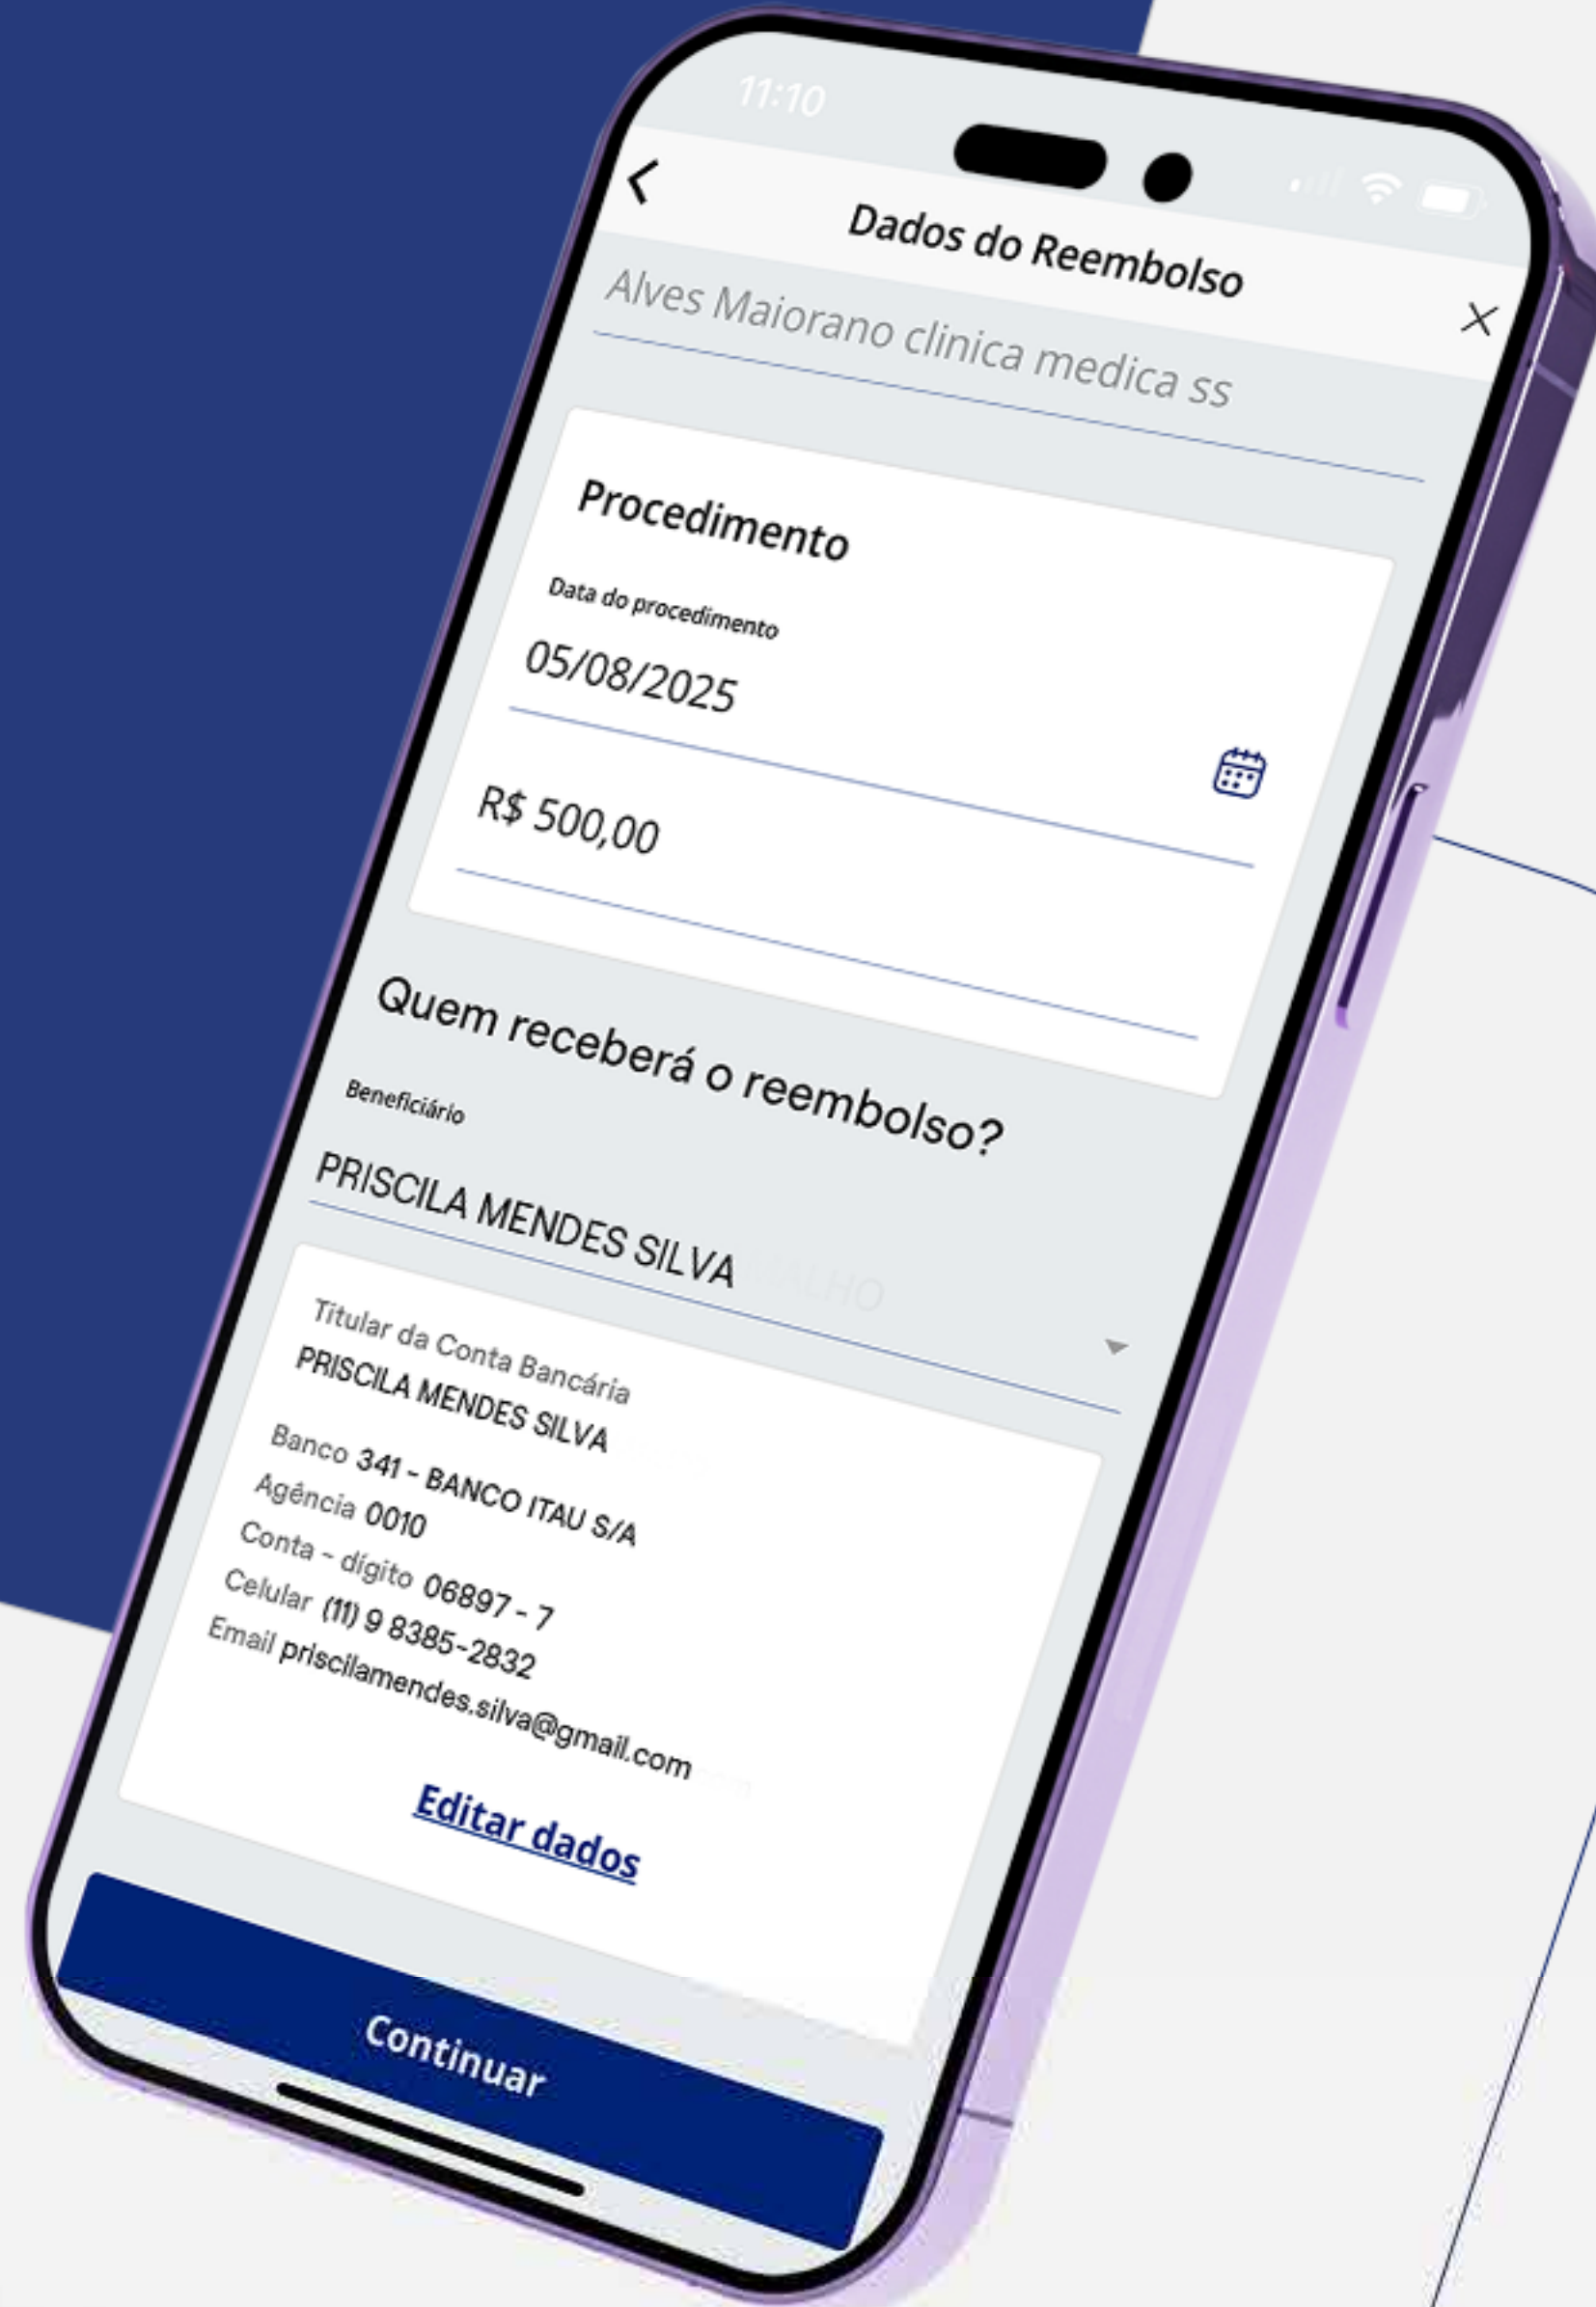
11:10

Dados do Reembolso

Alves Maiorano clinica medica ss

Procedimento

Data do procedimento

05/08/2025

R$ 500,00

Quem receberá o reembolso?

Beneficiário

PRISCILA MENDES SILVA

Titular da Conta Bancária
PRISCILA MENDES SILVA

Banco 341 - BANCO ITAU S/A
Agência 0010
Conta - dígito 06897 - 7
Celular (11) 9 8385-2832
Email priscilamendes.silva@gmail.com

Editar dados

Continuar